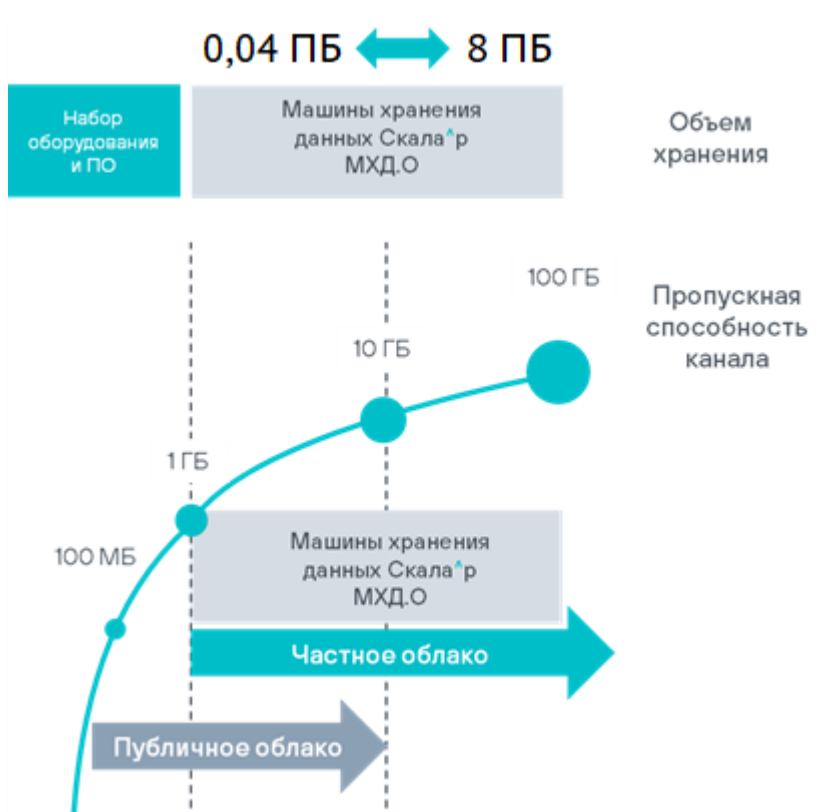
0,04 ПБ 8 ПБ

Набор оборудования и ПО

Машины хранения данных Скала^р МХД.О

Объем хранения

100 ГБ

Пропускная способность канала

10 ГБ

1 ГБ

100 МБ

Машины хранения данных Скала^р МХД.О

Частное облако

Публичное облако